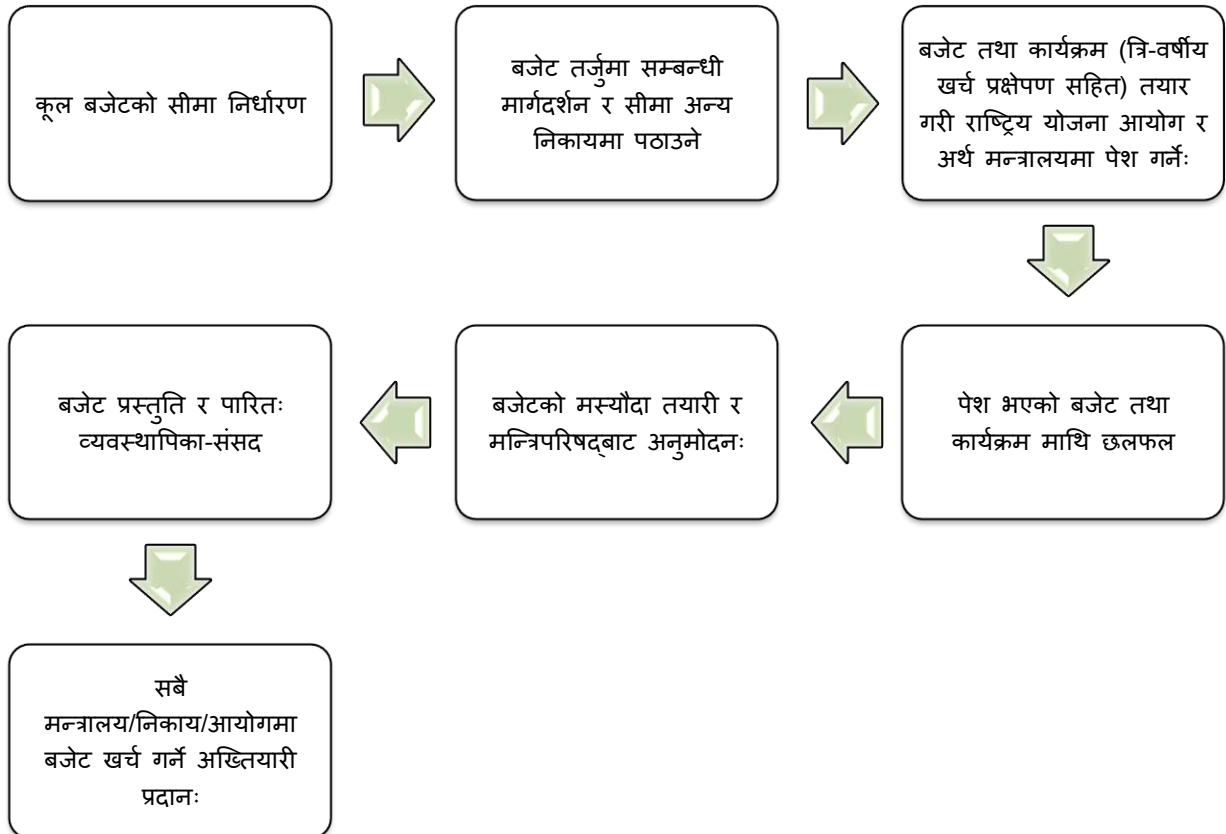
कूल बजेटको सीमा निर्धारण

बजेट तर्जुमा सम्बन्धी मार्गदर्शन र सीमा अन्य निकायमा पठाउने

बजेट तथा कार्यक्रम (त्रि-वर्षीय खर्च प्रक्षेपण सहित) तयार गरी राष्ट्रिय योजना आयोग र अर्थ मन्त्रालयमा पेश गर्नेः

पेश भएको बजेट तथा कार्यक्रम माथि छलफल

बजेटको मस्यौदा तयारी र मन्त्रिपरिषद्बाट अनुमोदनः

बजेट प्रस्तुति र पारितः व्यवस्थापिका-संसद

सबै मन्त्रालय/निकाय/आयोगमा बजेट खर्च गर्ने अख्तियारी प्रदानः